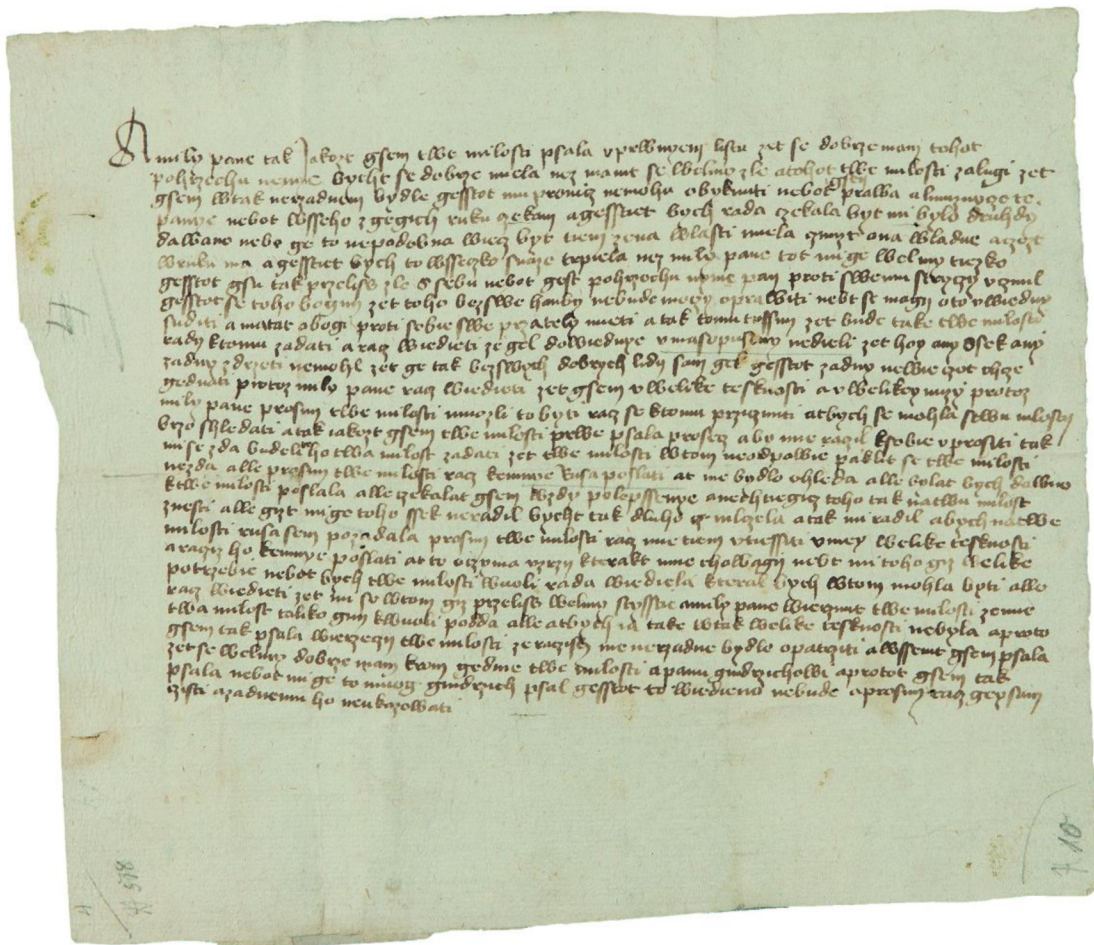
Milý pane tak jakož jsem tvé milosti psala v prvniem listu žeť se dobře mám tohot pohřechu nemne bychť se dobře měla mě mamť se vším zle a tohot tvé milosti žaluji žeť jsem velmi nerada by bylo jesstot mi pronic nemohu obvyknúti neboť pravda a ... paní neboť lepšího z ... teď nebylo ... byl ... že to nepodobno ... jiným ... nebo ... jakž ona vládne ...

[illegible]

kterak ... milý pane ... tvé milosti ...

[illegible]

... psala nebot ... jsem tak psala ... a radiem ho neubojovati

4

578

110